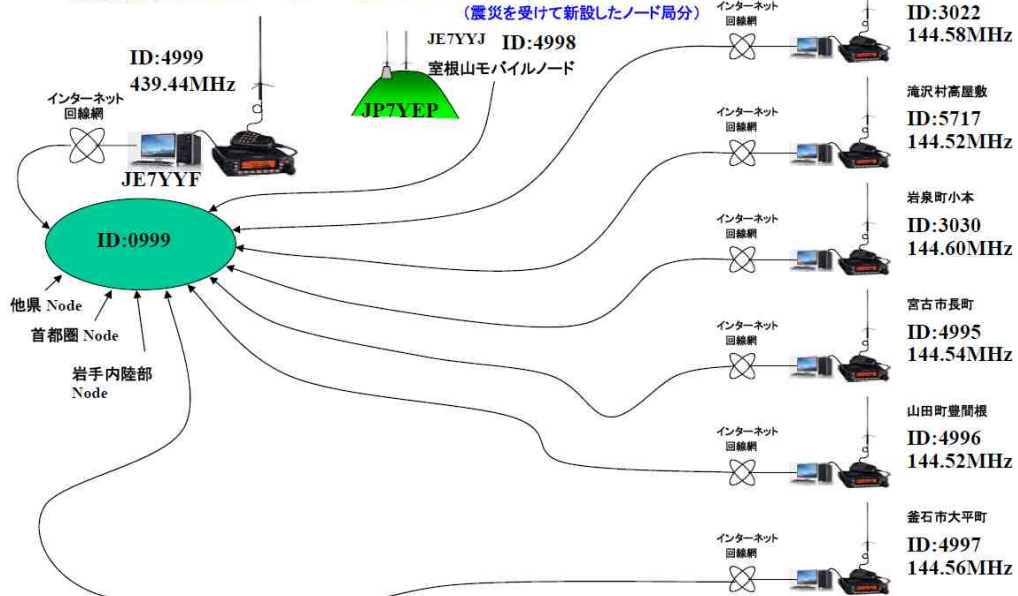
(震災を受けて新設したノード局分)

ID:4999
439.44MHz

インターネット
回線網

JE7YYF

JE7YYJ ID:4998
室根山モバイルノード

JP7YEP

ID:0999

他県 Node
首都圏 Node
岩手内陸部 Node

インターネット
回線網
ID:3022
144.58MHz

インターネット
回線網
滝沢村高屋敷
ID:5717
144.52MHz

インターネット
回線網
岩泉町小本
ID:3030
144.60MHz

インターネット
回線網
宮古市長町
ID:4995
144.54MHz

インターネット
回線網
山田町豊間根
ID:4996
144.52MHz

インターネット
回線網
釜石市大平町
ID:4997
144.56MHz